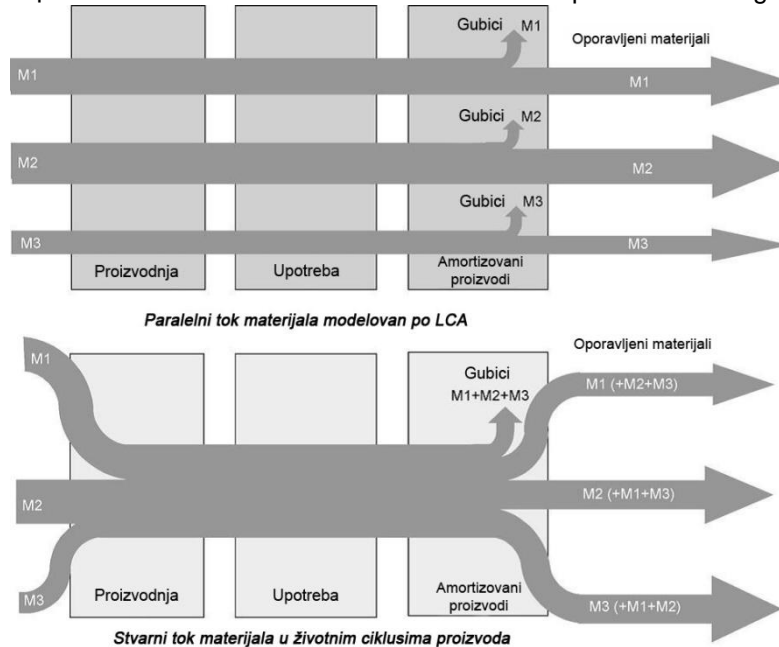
Gubici M1
Oporavljeni materijali
M1
M1
Gubici M2
M2
M2
Gubici M3
M3
M3
Proizvodnja
Upotreba
Amortizovani proizvodi

Paralelni tok materijala modelovan po LCA

M1
Gubici M1+M2+M3
Oporavljeni materijali
M1 (+M2+M3)
M2
M2 (+M1+M3)
M3
Proizvodnja
Upotreba
Amortizovani proizvodi
M3 (+M1+M2)

Stvarni tok materijala u životnim ciklusima proizvoda